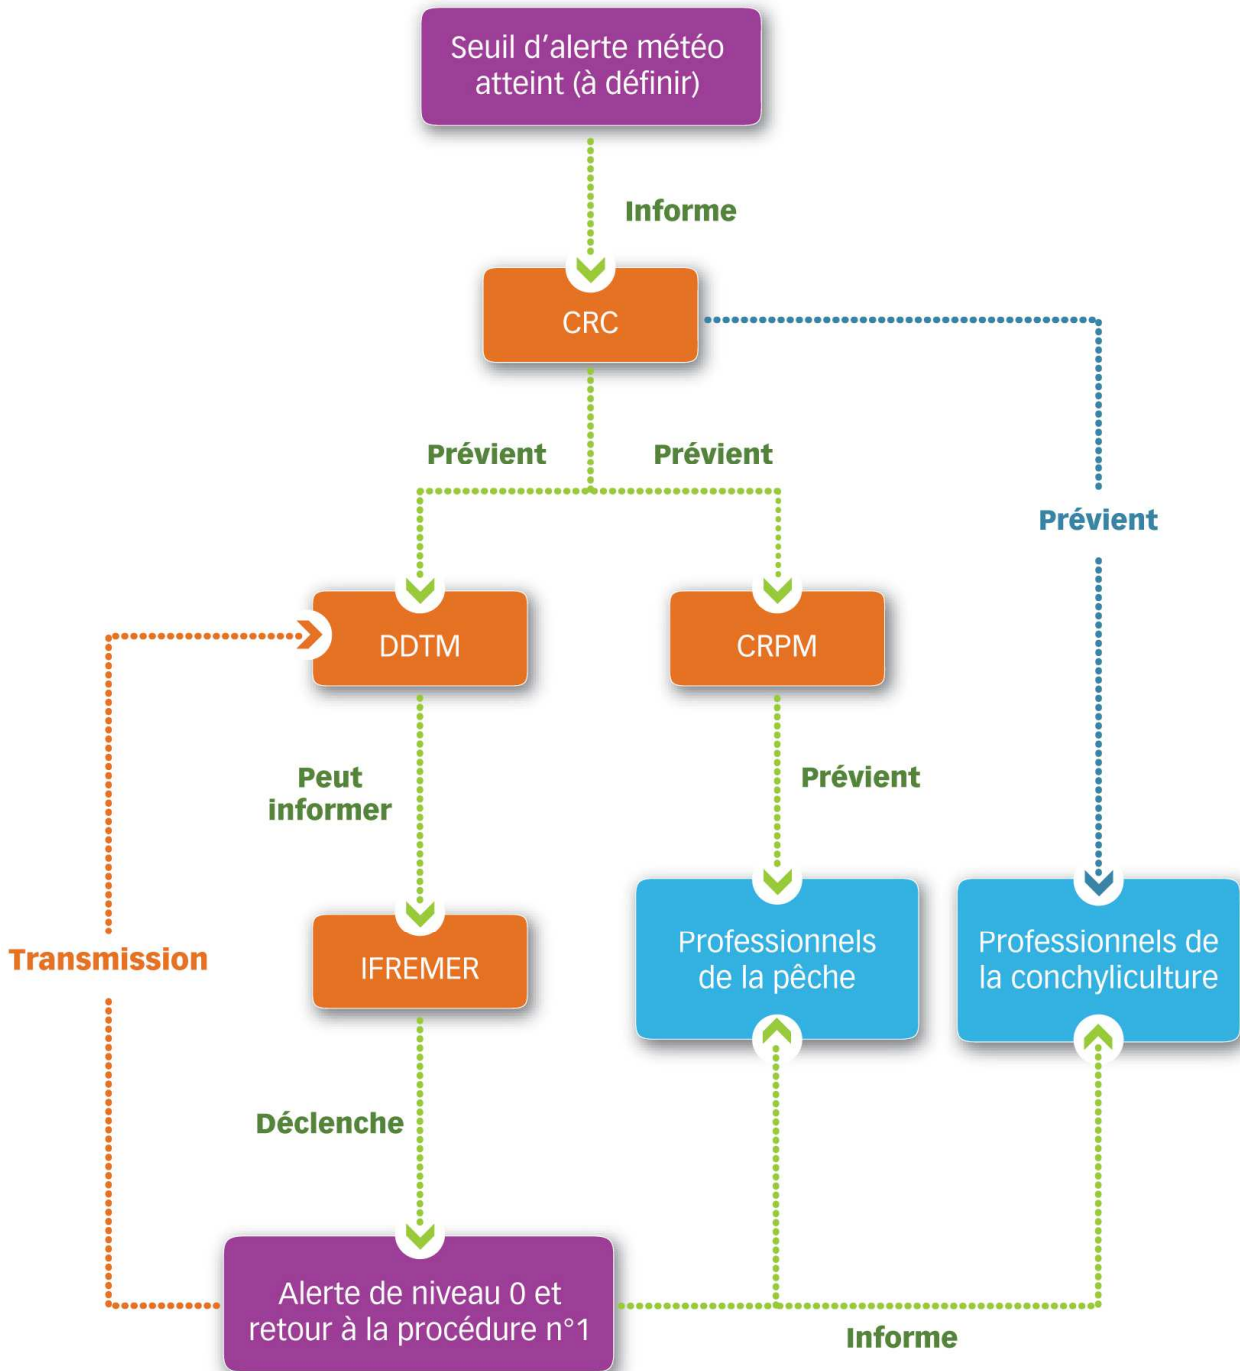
Seuil d'alerte météo atteint (à définir)

Informe

CRC

Prévient

Prévient

Prévient

DDTM

CRPM

Peut informer

Prévient

Transmission

IFREMER

Professionnels de la pêche

Professionnels de la conchyliculture

Déclenche

Alerte de niveau 0 et retour à la procédure n°1

Informe